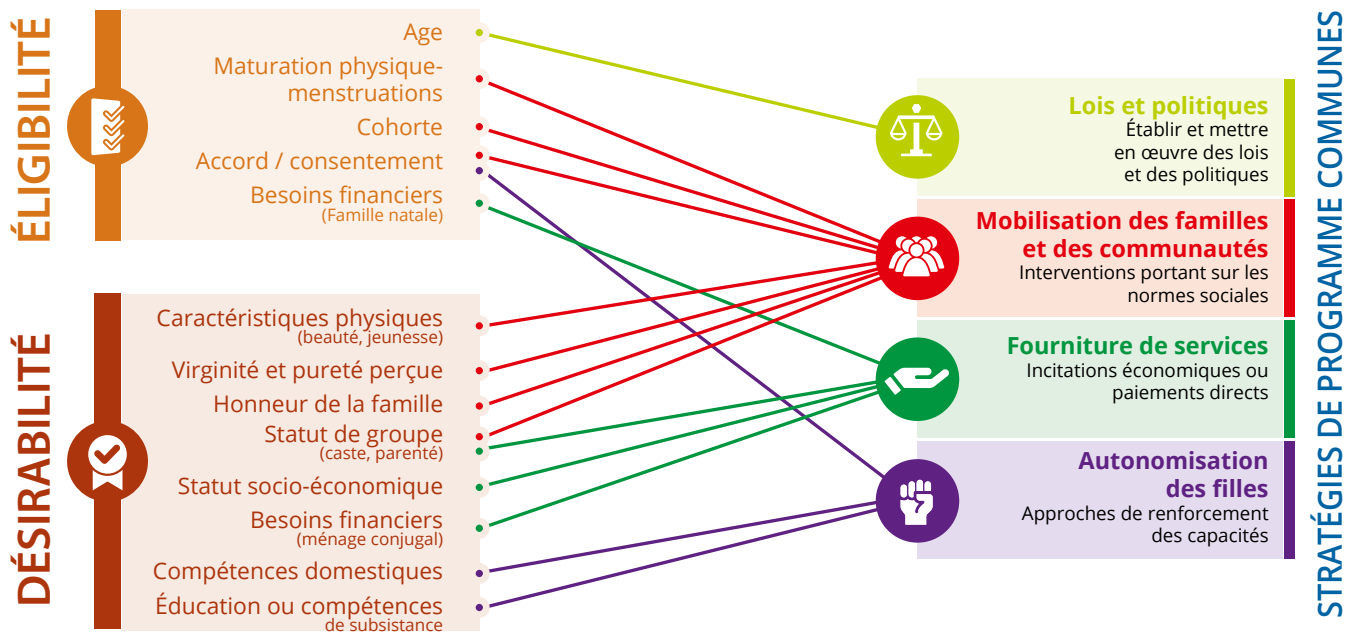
ÉLIGIBILITÉ

Age
Maturation physique-menstruations
Cohorte
Accord / consentement
Besoins financiers
(Famille natale)

DÉSIRABILITÉ

Caractéristiques physiques
(beauté, jeunesse)
Virginité et pureté perçue
Honneur de la famille
Statut de groupe
(caste, parenté)
Statut socio-économique
Besoins financiers
(ménage conjugal)
Compétences domestiques
Éducation ou compétences de subsistance

Lois et politiques
Établir et mettre en œuvre des lois et des politiques

Mobilisation des familles et des communautés
Interventions portant sur les normes sociales

Fourniture de services
Incitations économiques ou paiements directs

Autonomisation des filles
Approches de renforcement des capacités

STRATÉGIES DE PROGRAMME COMMUNES